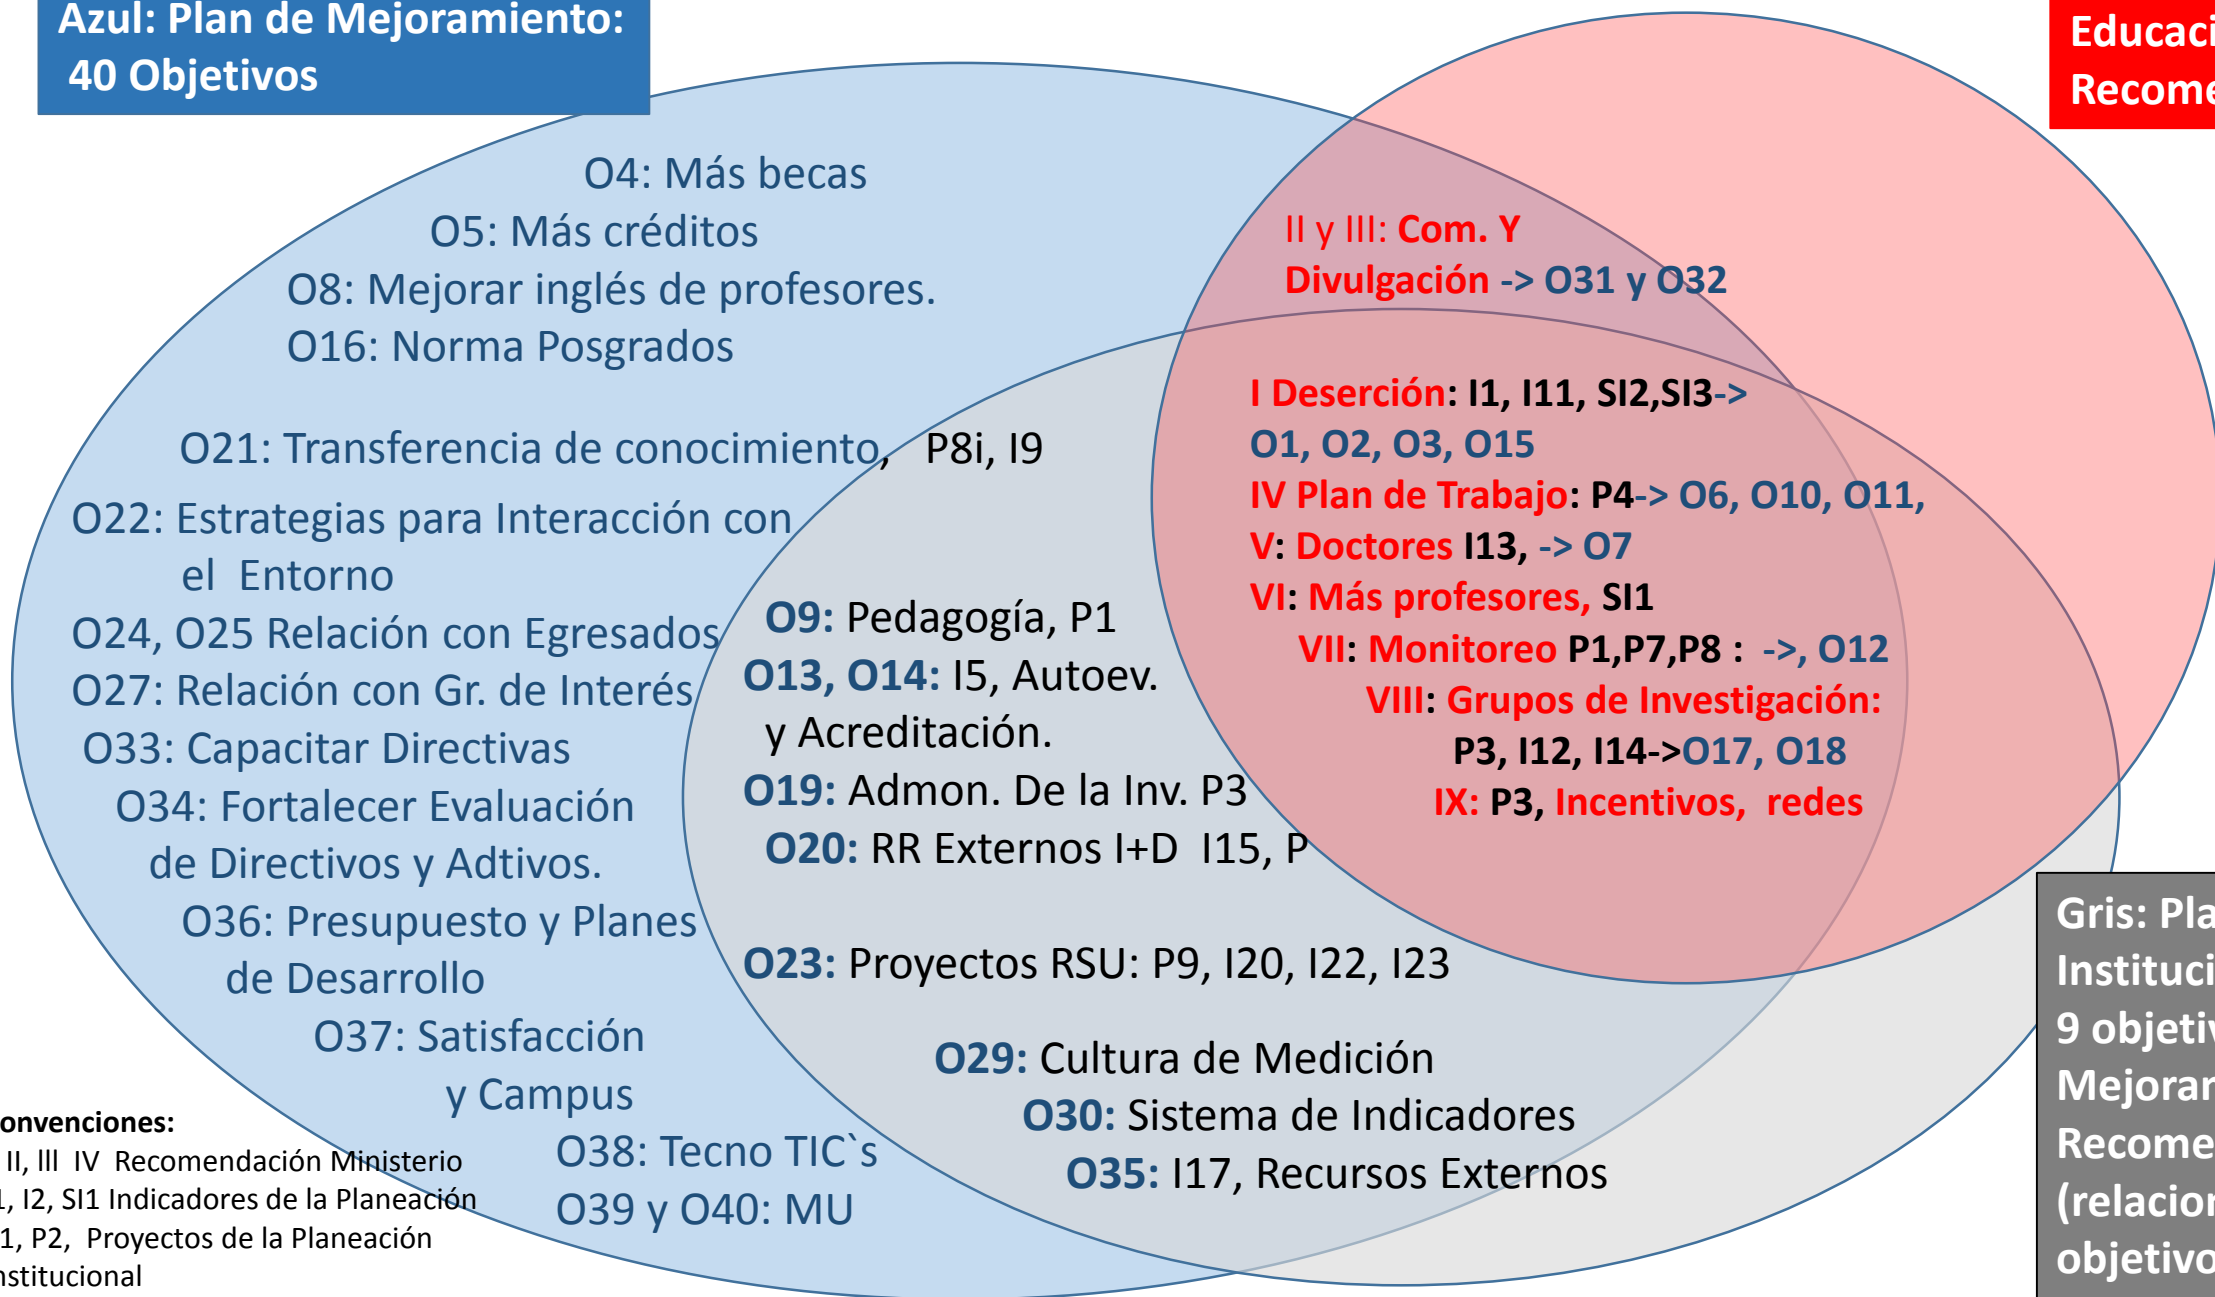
Azul: Plan de Mejoramiento: 40 Objetivos

Educaci
Recome

O4: Más becas
O5: Más créditos
O8: Mejorar inglés de profesores.
O16: Norma Posgrados

O21: Transferencia de conocimiento, P8i, I9

O22: Estrategias para Interacción con el Entorno
O24, O25 Relación con Egresados
O27: Relación con Gr. de Interés
O33: Capacitar Directivas
O34: Fortalecer Evaluación de Directivos y Adtivos.
O36: Presupuesto y Planes de Desarrollo
O37: Satisfacción y Campus
O38: Tecno TIC`s
O39 y O40: MU

II y III: Com. Y Divulgación -> O31 y O32

I Deserción: I1, I11, SI2,SI3-> O1, O2, O3, O15
IV Plan de Trabajo: P4-> O6, O10, O11,
V: Doctores I13, -> O7
VI: Más profesores, SI1
VII: Monitoreo P1,P7,P8 : ->, O12
VIII: Grupos de Investigación: P3, I12, I14->O17, O18
IX: P3, Incentivos, redes

O9: Pedagogía, P1
O13, O14: I5, Autoev. y Acreditación.
O19: Admon. De la Inv. P3
O20: RR Externos I+D I15, P

O23: Proyectos RSU: P9, I20, I22, I23

O29: Cultura de Medición
O30: Sistema de Indicadores
O35: I17, Recursos Externos

Gris: Pla
Instituci
9 objeti
Mejora
Recome
(relacio
objetivo

onvenciones:
II, III IV Recomendación Ministerio
1, I2, SI1 Indicadores de la Planeación
1, P2, Proyectos de la Planeación
nstitucional